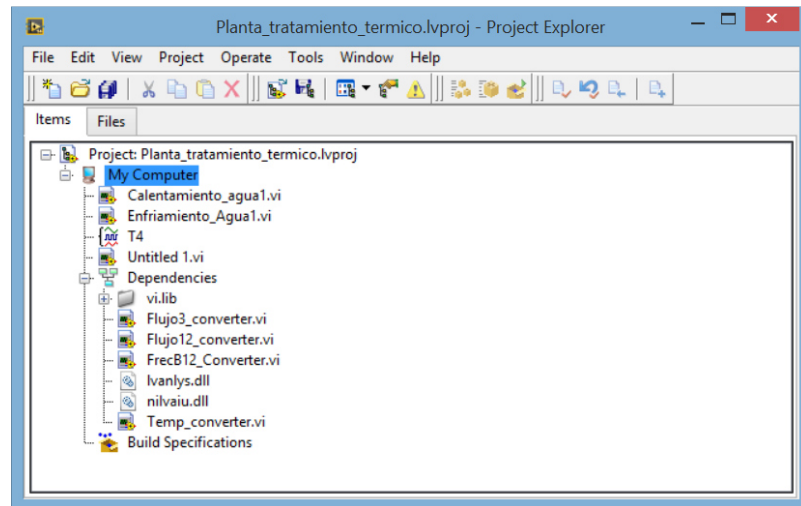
Planta_tratamiento_termico.lvproj - Project Explorer

File Edit View Project Operate Tools Window Help

Items Files

Project: Planta_tratamiento_termico.lvproj
My Computer
Calentamiento_agua1.vi
Enfriamiento_Agua1.vi
T4
Untitled 1.vi
Dependencies
vi.lib
Flujo3_converter.vi
Flujo12_converter.vi
FrecB12_Converter.vi
lvanlys.dll
nilvaiu.dll
Temp_converter.vi
Build Specifications